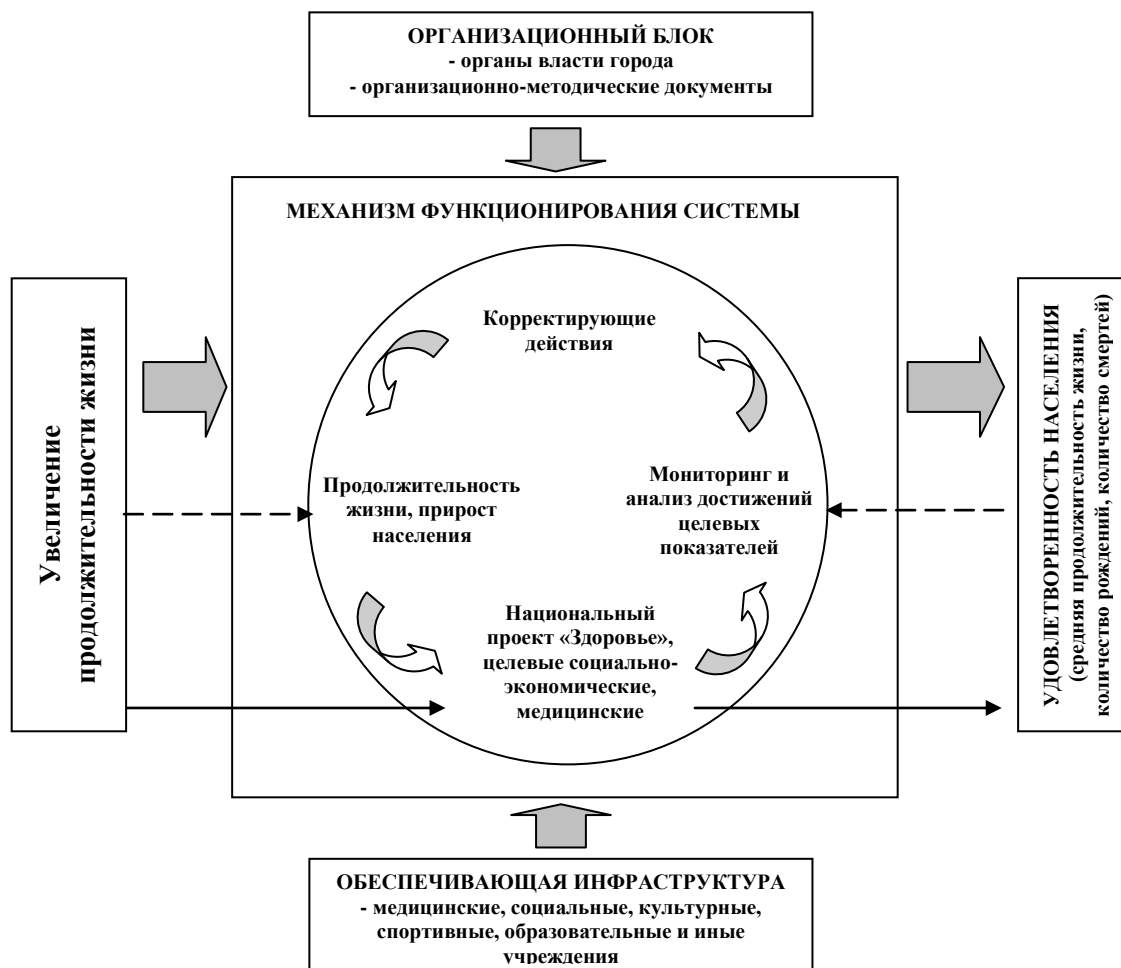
ОРГАНИЗАЦИОННЫЙ БЛОК
- органы власти города
- организационно-методические документы

МЕХАНИЗМ ФУНКЦИОНИРОВАНИЯ СИСТЕМЫ

Увеличение продолжительности жизни

Корректирующие действия

Продолжительность жизни, прирост населения

Мониторинг и анализ достижений целевых показателей

Национальный проект «Здоровье», целевые социально-экономические, медицинские

УДОВЛЕТВОРЕННОСТЬ НАСЕЛЕНИЯ
(средняя продолжительность жизни, количество рождений, количество смертей)

ОБЕСПЕЧИВАЮЩАЯ ИНФРАСТРУКТУРА
- медицинские, социальные, культурные, спортивные, образовательные и иные учреждения